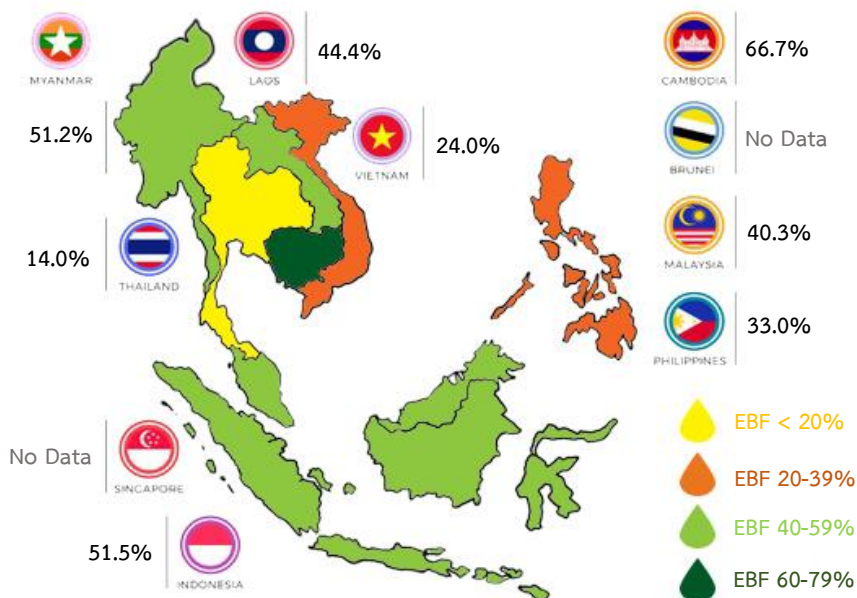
MYANMAR
51.2%

LAOS
44.4%

VIETNAM
24.0%

THAILAND
14.0%

CAMBODIA
66.7%

BRUNEI
No Data

MALAYSIA
40.3%

PHILIPPINES
33.0%

SINGAPORE
No Data

INDONESIA
51.5%

EBF < 20%
EBF 20-39%
EBF 40-59%
EBF 60-79%